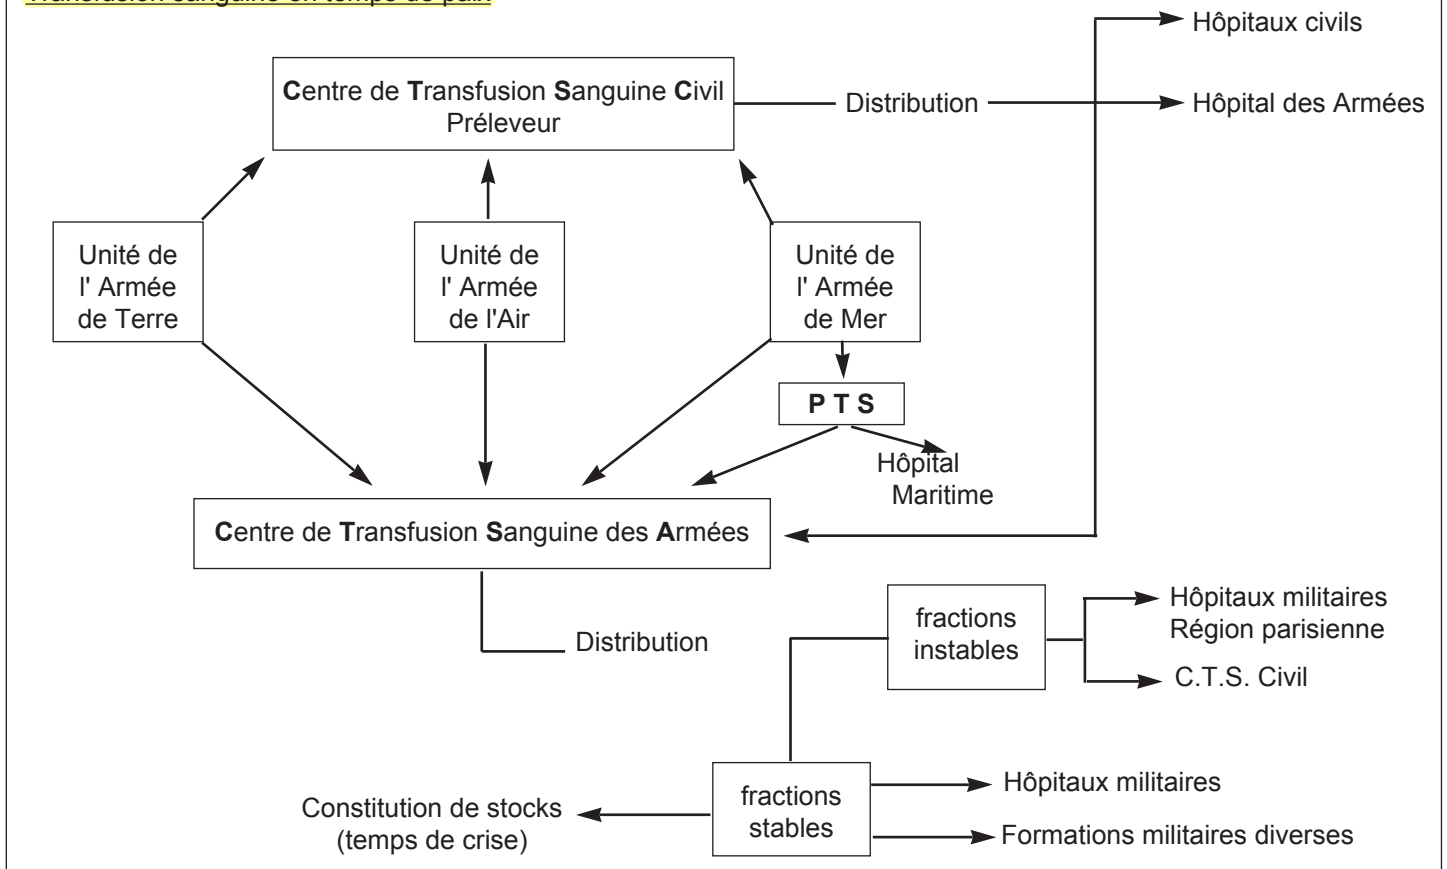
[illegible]

Centre de Transfusion Sanguine Civil
Préleveur

Distribution

Hôpitaux civils

Hôpital des Armées

Unité de l' Armée de Terre

Unité de l' Armée de l'Air

Unité de l' Armée de Mer

P T S

Hôpital Maritime

Centre de Transfusion Sanguine des Armées

Distribution

fractions instables

Hôpitaux militaires
Région parisienne

C.T.S. Civil

fractions stables

Hôpitaux militaires

Formations militaires diverses

Constitution de stocks
(temps de crise)